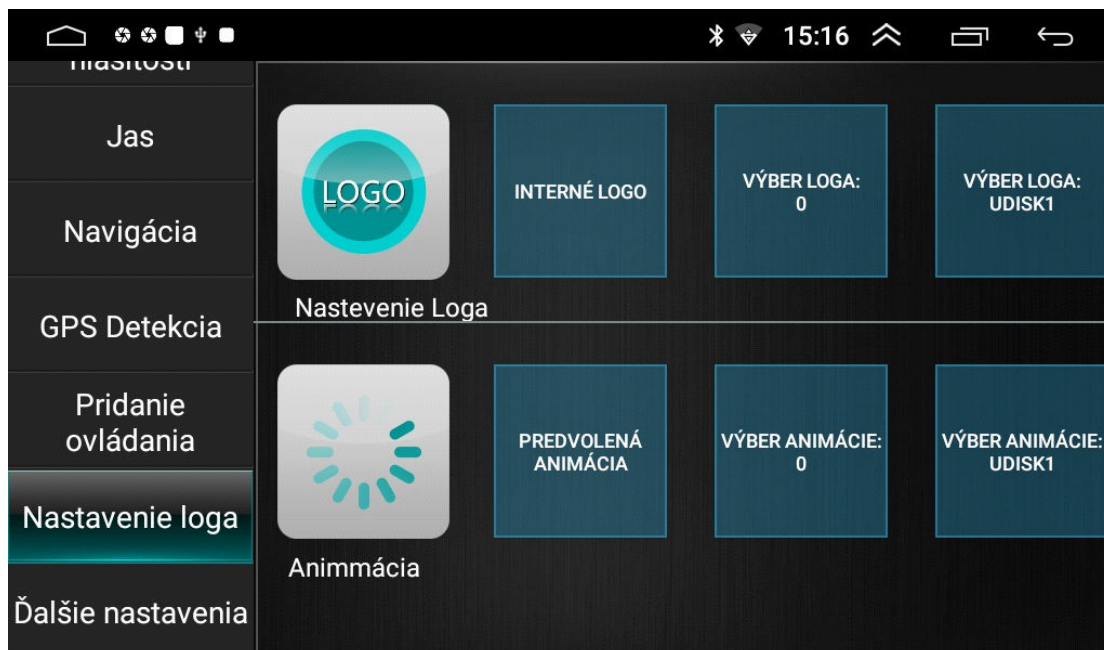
15:16

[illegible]

Jas

Navigácia

GPS Detekcia

Pridanie ovládania

Nastavenie loga

Ďalšie nastavenia

LOGO

Nastevenie Loga

INTERNÉ LOGO

VÝBER LOGA: 0

VÝBER LOGA: UDISK1

Animmácia

PREDVOLENÁ ANIMÁCIA

VÝBER ANIMÁCIE: 0

VÝBER ANIMÁCIE: UDISK1